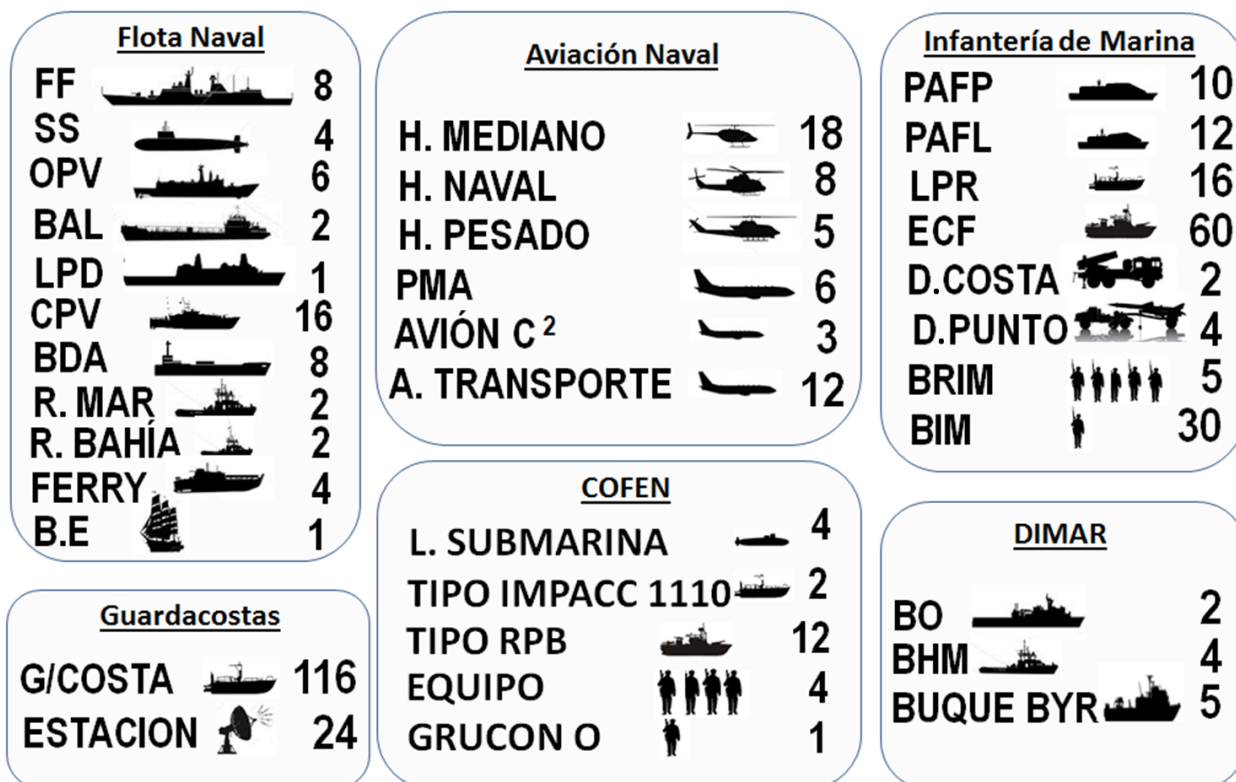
Flota Naval

| | |
|---|---|
| FF | 8 |
| SS | 4 |
| OPV | 6 |
| BAL | 2 |
| LPD | 1 |
| CPV | 16 |
| BDA | 8 |
| R. MAR | 2 |
| R. BAHÍA | 2 |
| FERRY | 4 |
| B.E | 1 |

Guardacostas

| | |
|---|---|
| G/COSTA | 116 |
| ESTACION | 24 |

Aviación Naval

| | |
|---|---|
| H. MEDIANO | 18 |
| H. NAVAL | 8 |
| H. PESADO | 5 |
| PMA | 6 |
| AVIÓN C $^2$ | 3 |
| A. TRANSPORTE | 12 |

COFEN

| | |
|---|---|
| L. SUBMARINA | 4 |
| TIPO IMPACC 1110 | 2 |
| TIPO RPB | 12 |
| EQUIPO | 4 |
| GRUCON O | 1 |

Infantería de Marina

| | |
|---|---|
| PAFP | 10 |
| PAFL | 12 |
| LPR | 16 |
| ECF | 60 |
| D.COSTA | 2 |
| D.PUNTO | 4 |
| BRIM | 5 |
| BIM | 30 |

DIMAR

| | |
|---|---|
| BO | 2 |
| BHM | 4 |
| BUQUE BYR | 5 |